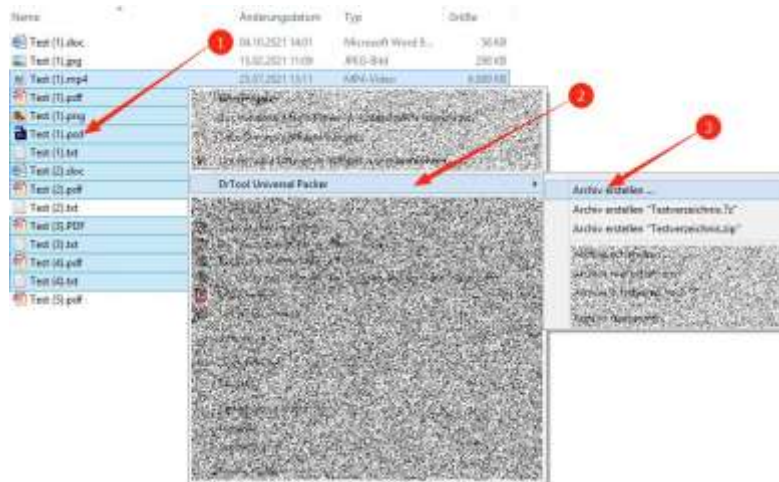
Name Änderungsdatum Typ Größe

Test (1).docx 04.10.2021 14:01 Microsoft Word-D... 36 KB
Test (1).jpg 15.02.2021 11:09 JPEG-Bild 290 KB
Test (1).mp4 23.07.2021 13:11 MP4-Video 6.000 KB
Test (1).pdf
Test (1).png
Test (1).psd
Test (1).txt
Test (2).docx
Test (2).pdf
Test (2).txt
Test (3).PDF
Test (3).txt
Test (4).pdf
Test (4).txt
Test (5).pdf

1
2
3

DrTool Universal Packer

Archiv erstellen ...
Archiv erstellen "Testverzeichnis.7z"
Archiv erstellen "Testverzeichnis.zip"
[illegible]